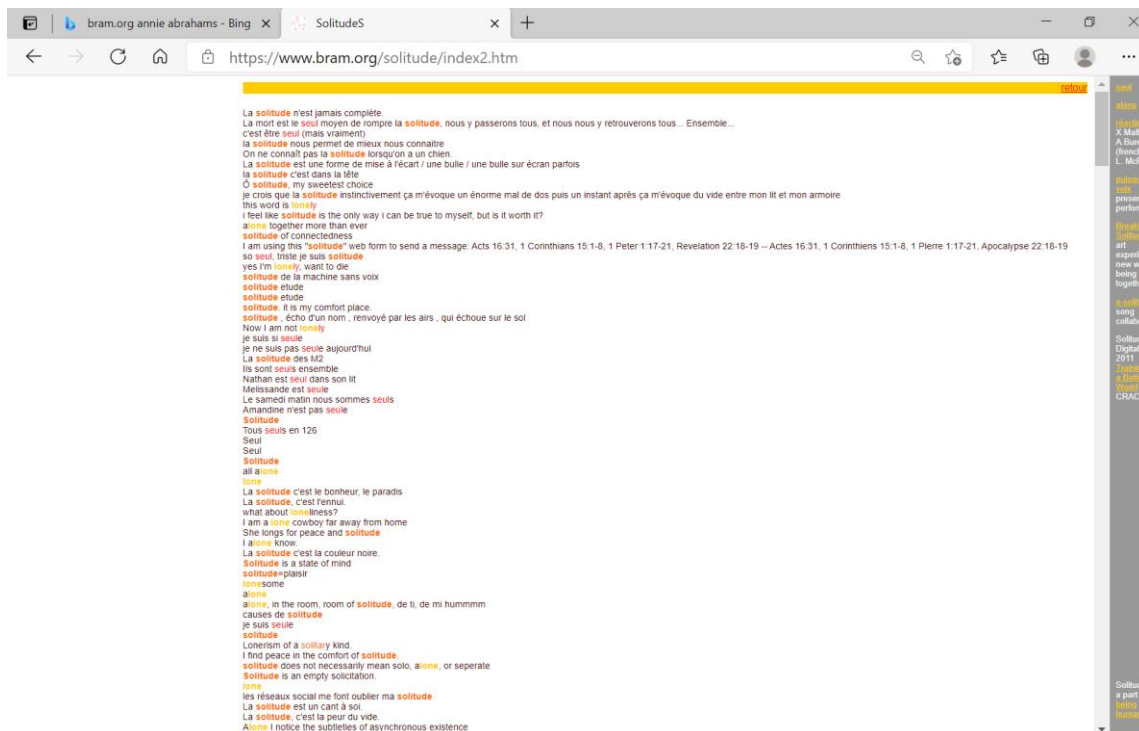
bram.org annie abrahams - Bing ×
SolitudeS ×
https://www.bram.org/solitude/index2.htm

retour

La solitude n'est jamais complète.
La mort est le seul moyen de rompre la solitude, nous y passerons tous, et nous nous y retrouverons tous... Ensemble...
c'est être seul (mais vraiment)
la solitude nous permet de mieux nous connaitre
On ne connaît pas la solitude lorsqu'on a un chien.
La solitude est une forme de mise à l'écart / une bulle / une bulle sur écran parfois
la solitude c'est dans la tête
Ô solitude, my sweetest choice
je crois que la solitude instinctivement ça m'évoque un énorme mal de dos puis un instant après ça m'évoque du vide entre mon lit et mon armoire
this word is lonely
i feel like solitude is the only way i can be true to myself, but is it worth it?
alone together more than ever
solitude of connectedness
I am using this "solitude" web form to send a message: Acts 16:31, 1 Corinthians 15:1-8, 1 Peter 1:17-21, Revelation 22:18-19 -- Actes 16:31, 1 Corinthiens 15:1-8, 1 Pierre 1:17-21, Apocalypse 22:18-19
so seul, triste je suis solitude
yes I'm lonely, want to die
solitude de la machine sans voix
solitude etude
solitude etude
solitude. it is my comfort place.
solitude , écho d'un nom , renvoyé par les airs , qui échoue sur le sol
Now I am not lonely
je suis si seule
je ne suis pas seule aujourd'hui
La solitude des M2
Ils sont seuls ensemble
Nathan est seul dans son lit
Melissande est seule
Le samedi matin nous sommes seuls
Amandine n'est pas seule
Solitude
Tous seuls en 126
Seul
Seul
Solitude
all alone
lone
La solitude c'est le bonheur, le paradis
La solitude, c'est l'ennui.
what about loneliness?
I am a lone cowboy far away from home
She longs for peace and solitude
I alone know.
La solitude c'est la couleur noire.
Solitude is a state of mind
solitude=plaisir
lonesome
alone
alone, in the room, room of solitude, de ti, de mi hummmm
causes de solitude
je suis seule
solitude
Lonerism of a solitary kind.
I find peace in the comfort of solitude.
solitude does not necessarily mean solo, alone, or seperate
Solitude is an empty solicitation.
lone
les réseaux social me font oublier ma solitude
La solitude est un cant à soi.
La solitude, c'est la peur du vide.
Alone I notice the subtleties of asynchronous existence

seul
alone
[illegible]
X Mall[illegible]
A.Bure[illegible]
(frenc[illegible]
L. Mc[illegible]
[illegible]
voix
presen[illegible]
perfor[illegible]
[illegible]
art
experi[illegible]
new w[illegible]
being
togeth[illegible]
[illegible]
song
collab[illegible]
Solitu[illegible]
Digita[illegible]
2011
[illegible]
CRAC
Solitu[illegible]
a part
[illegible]